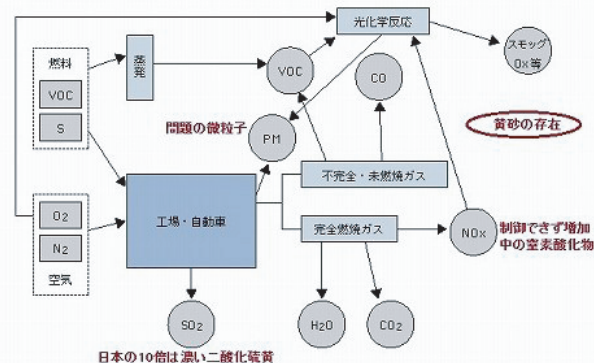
光化学反応

スモッグ
Ox等

燃料

VOC

S

蒸発

VOC

CO

問題の微粒子

PM

黄砂の存在

不完全・未燃焼ガス

O2

N2

空気

工場・自動車

完全燃焼ガス

NOx

制御できず増加中の窒素酸化物

SO2

H2O

CO2

日本の10倍は濃い二酸化硫黄